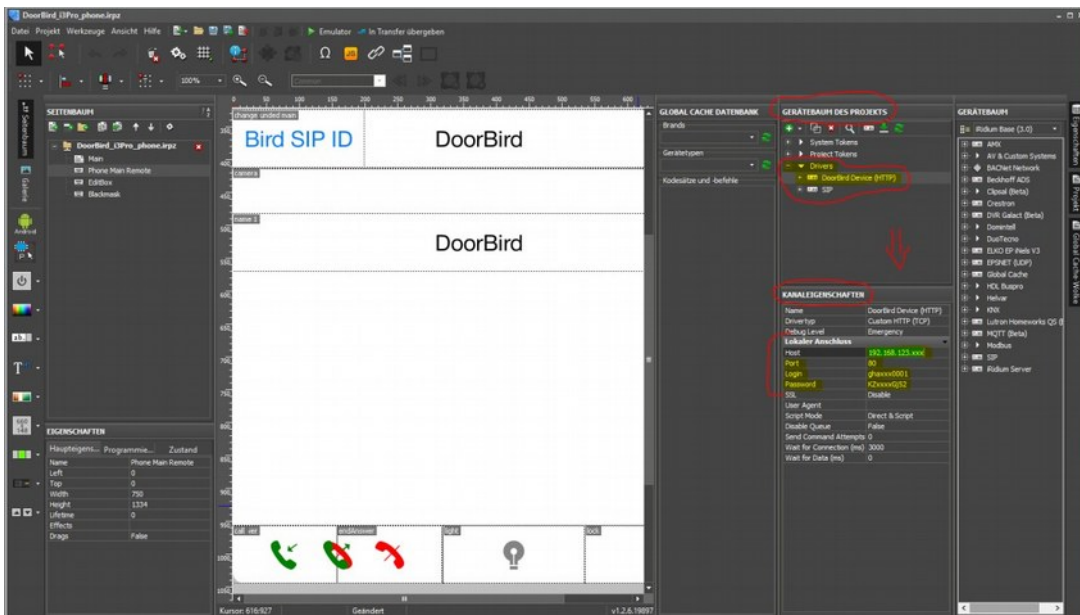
DoorBird_i3Pro_phone.irpz

Datei Projekt Werkzeuge Ansicht Hilfe ▶ Emulator In Transfer übergeben

100%

SEITENBAUM

DoorBird_i3Pro_phone.irpz
Main
Phone Main Remote
EditBox
Backmask

Seitenbaum
Galerie
Android

EIGENSCHAFTEN

Haupteigens... Programmie... Zustand

| | |
|---|---|
| Name | Phone Main Remote |
| Left | 0 |
| Top | 0 |
| Width | 750 |
| Height | 1334 |
| Lifetime | 0 |
| Effects | |
| Drags | False |

change unded main

Bird SIP ID

DoorBird

camera

name 1

DoorBird

call end endAnswer light lock

Kursor: 616:927 Geändert v1.2.6.19897

GLOBAL CACHE DATENBANK

Brands

Gerätetypen

Kodesätze und -befehle

GERÄTEBAUM DES PROJEKTS

System Tokens
Project Tokens
Drivers
DoorBird Device (HTTP)
SIP

KANALEIGENSCHAFTER

| | |
|---|---|
| Name | DoorBird Device (HTTP) |
| Drivertyp | Custom HTTP (TCP) |
| Debug Level | Emergency |
| Lokaler Anschluss | |
| Host | 192.168.123.xxx |
| Port | 80 |
| Login | ghaxxx0001 |
| Password | KZxxxxGjS2 |
| SSL | Disable |
| User Agent | |
| Script Mode | Direct & Script |
| Disable Queue | False |
| Send Command Attempts | 0 |
| Wait for Connection (ms) | 3000 |
| Wait for Data (ms) | 0 |

GERÄTEBAUM

iRidium Base (3.0)

AMX
AV & Custom Systems
BACnet Network
Beckhoff ADS
Clipsal (Beta)
Crestron
DVR Galact (Beta)
Domintell
DusiTecno
ELKO EP iNels V3
EPSNET (UDP)
Global Cache
HDL Buspro
Helvar
KNX
Lutron Homeworks QS
MQTT (Beta)
Modbus
SIP
iRidium Server

Eigenschaften
Projekt
Global Cache Wolke